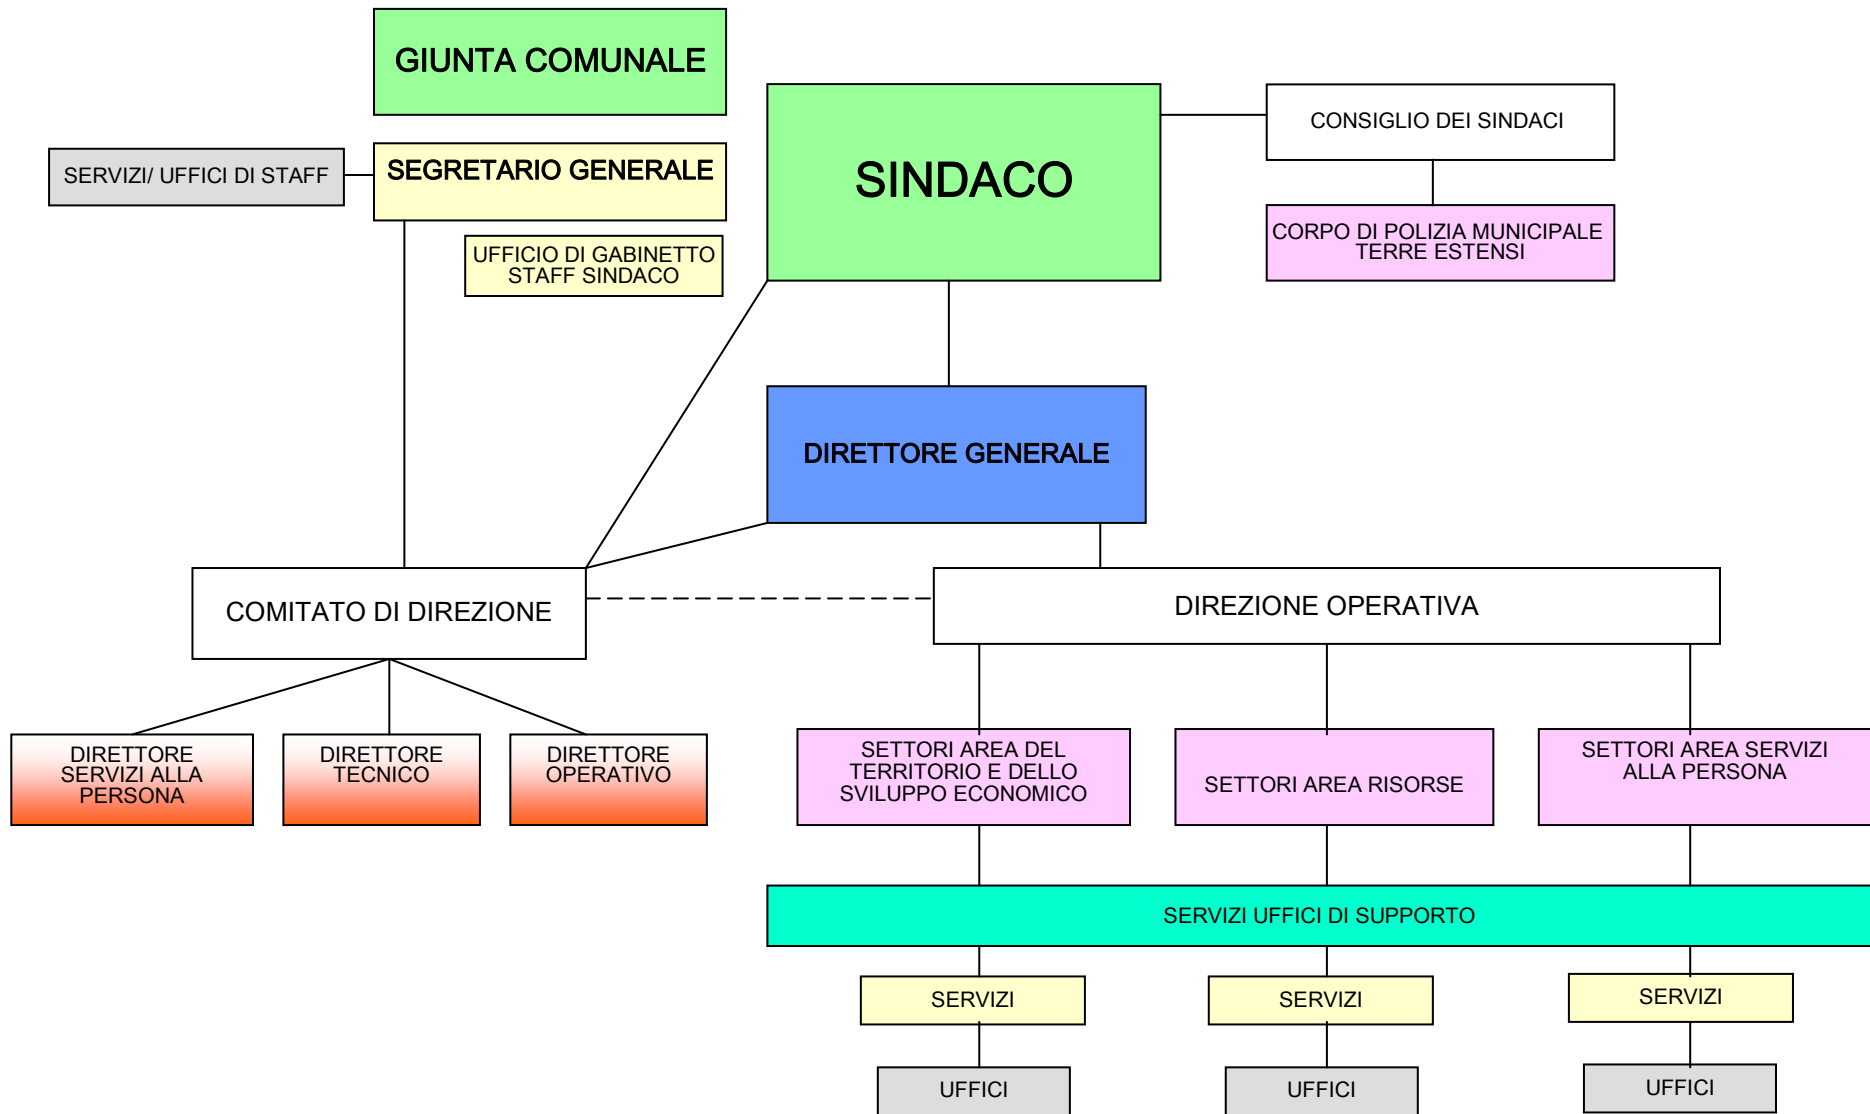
GIUNTA COMUNALE

SERVIZI/ UFFICI DI STAFF

SEGRETARIO GENERALE

UFFICIO DI GABINETTO STAFF SINDACO

SINDACO

CONSIGLIO DEI SINDACI

CORPO DI POLIZIA MUNICIPALE TERRE ESTENSI

DIRETTORE GENERALE

COMITATO DI DIREZIONE

DIREZIONE OPERATIVA

DIRETTORE SERVIZI ALLA PERSONA

DIRETTORE TECNICO

DIRETTORE OPERATIVO

SETTORI AREA DEL TERRITORIO E DELLO SVILUPPO ECONOMICO

SETTORI AREA RISORSE

SETTORI AREA SERVIZI ALLA PERSONA

SERVIZI UFFICI DI SUPPORTO

SERVIZI

SERVIZI

SERVIZI

UFFICI

UFFICI

UFFICI